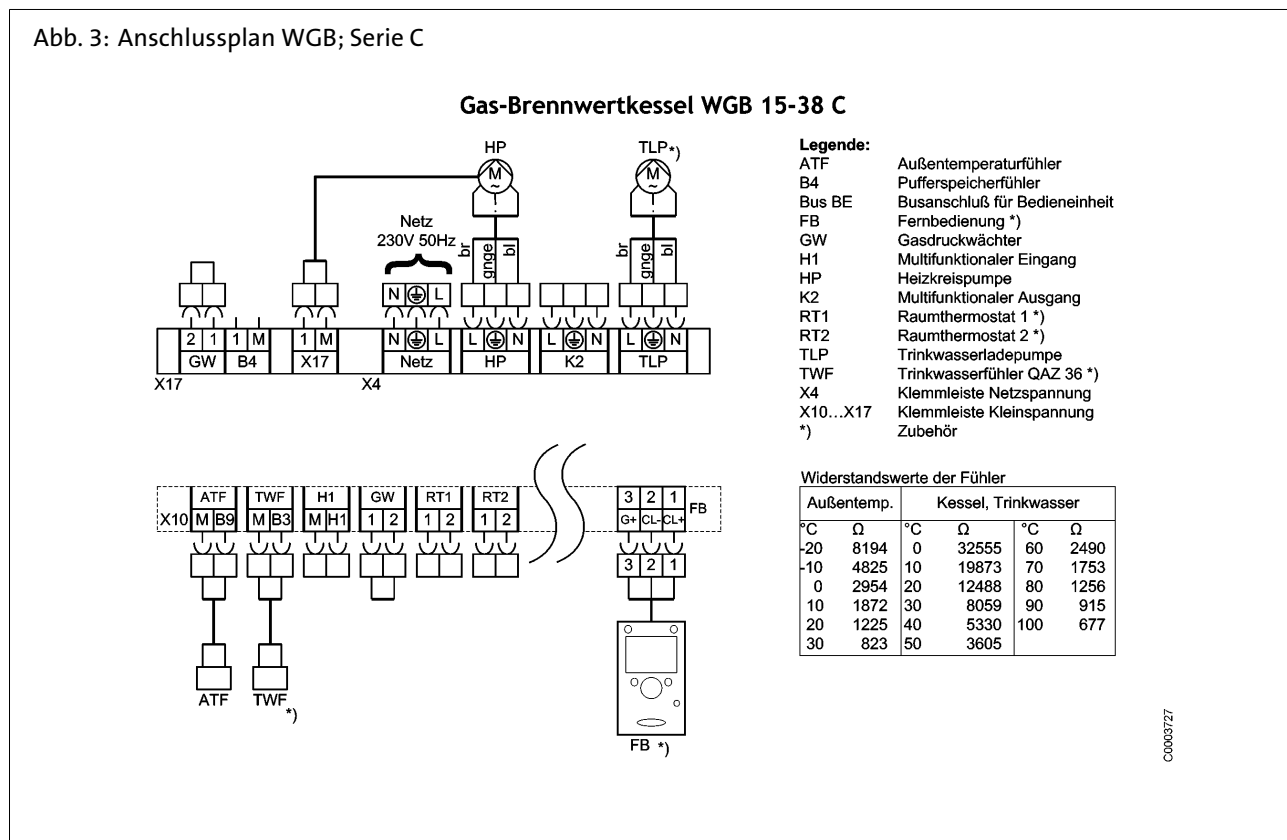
Abb. 3: Anschlussplan WGB; Serie C

Gas-Brennwertkessel WGB 15-38 C

HP
TLP*)

Netz
230V 50Hz

br gnge bl
br gnge bl

N ⏚ L
N ⏚ L
2 1 | 1 M | 1 M
GW | B4 | X17 | Netz
L ⏚ N | L ⏚ N | L ⏚ N
HP | K2 | TLP
X17
X4

ATF | TWF | H1 | GW | RT1 | RT2
X10 M B9 | M B3 | M H1 | 1 2 | 1 2 | 1 2

3 2 1 FB
G+ CL- CL+
3 2 1

ATF
TWF *)
FB *)

Legende:
ATF Außentemperaturfühler
B4 Pufferspeicherfühler
Bus BE Busanschluß für Bedieneinheit
FB Fernbedienung *)
GW Gasdruckwächter
H1 Multifunktionaler Eingang
HP Heizkreispumpe
K2 Multifunktionaler Ausgang
RT1 Raumthermostat 1 *)
RT2 Raumthermostat 2 *)
TLP Trinkwasserladepumpe
TWF Trinkwasserfühler QAZ 36 *)
X4 Klemmleiste Netzspannung
X10…X17 Klemmleiste Kleinspannung
*) Zubehör

Widerstandswerte der Fühler

| Außentemp. | | Kessel, Trinkwasser | | | |
|---|---|---|---|---|---|
| °C | Ω | °C | Ω | °C | Ω |
| -20 | 8194 | 0 | 32555 | 60 | 2490 |
| -10 | 4825 | 10 | 19873 | 70 | 1753 |
| 0 | 2954 | 20 | 12488 | 80 | 1256 |
| 10 | 1872 | 30 | 8059 | 90 | 915 |
| 20 | 1225 | 40 | 5330 | 100 | 677 |
| 30 | 823 | 50 | 3605 | | |

C0003727